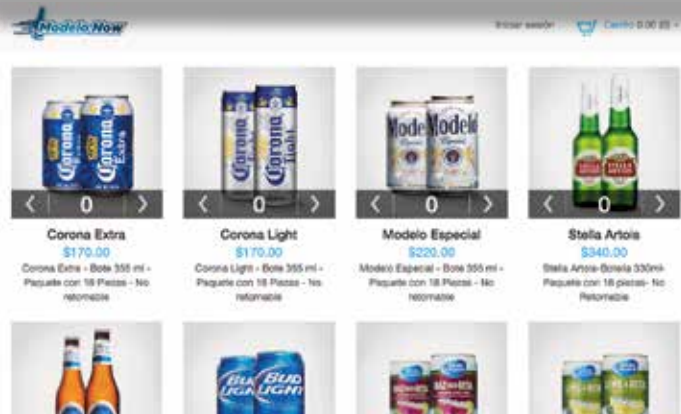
Modelo Now

Iniciar sesión

Carrito 0.00 $

<
0
>

Corona Extra
$170.00
Corona Extra - Bote 355 ml - Paquete con 18 Piezas - No retornable

<
0
>

Corona Light
$170.00
Corona Light - Bote 355 ml - Paquete con 18 Piezas - No retornable

<
0
>

Modelo Especial
$220.00
Modelo Especial - Bote 355 ml - Paquete con 18 Piezas - No retornable

<
0
>

Stella Artois
$340.00
Stella Artois-Botella 330ml-Paquete con 18 Piezas- No Retornable